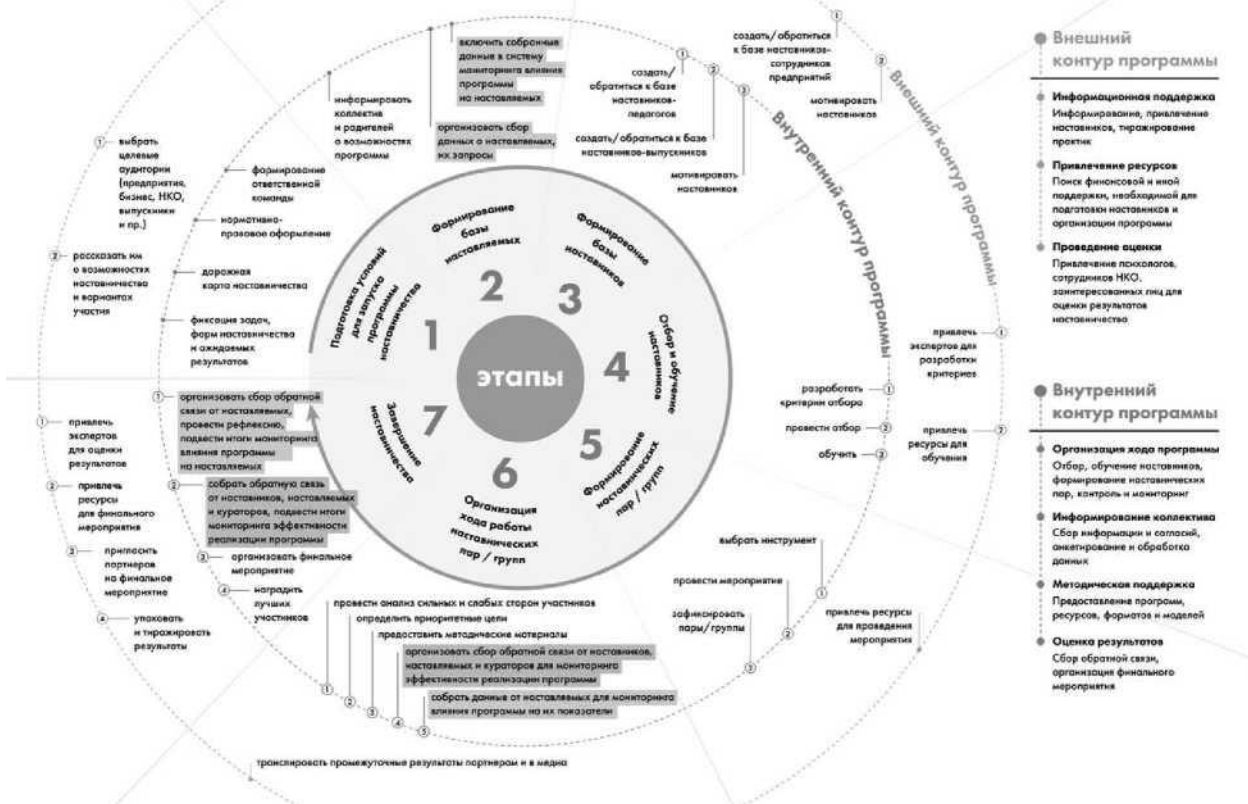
Внешний контур программы

Информационная поддержка
Информирование, привлечение наставников, тиражирование практик

Привлечение ресурсов
Поиск финансовой и иной поддержки, необходимой для подготовки наставников и организации программы

Проведение оценки
Привлечение психологов, сотрудников НКО, заинтересованных лиц для оценки результатов наставничества

Внутренний контур программы

Организация хода программы
Отбор, обучение наставников, формирование наставнических пар, контроль и мониторинг

Информирование коллектива
Сбор информации и согласий, анкетирование и обработка данных

Методическая поддержка
Предоставление программ, ресурсов, форматов и моделей

Оценка результатов
Сбор обратной связи, организация финального мероприятия

Внешний контур программы

Внутренний контур программы

этапы

1 Подготовка условий для запуска программы наставничества

2 Формирование базы наставляемых

3 Формирование базы наставников

4 Отбор и обучение наставников

5 Формирование наставнических пар / групп

6 Организация хода работы наставнических пар / групп

7 Завершение наставничества

① выбрать целевые аудитории (предприятия, бизнес, НКО, выпускники и пр.)

② рассказать им о возможностях наставничества и вариантах участия

формирование ответственной команды

нормативно-правовое оформление

дорожная карта наставничества

фиксация задач, форм наставничества и ожидаемых результатов

информировать коллектив и родителей о возможностях программы

включить собранные данные в систему мониторинга влияния программы на наставляемых

организовать сбор данных о наставляемых, их запросы

① создать/обратиться к базе наставников-педагогов

② создать/обратиться к базе наставников-выпускников

③ мотивировать наставников

① создать/обратиться к базе наставников-сотрудников предприятий

② мотивировать наставников

привлечь экспертов для разработки критериев ①

разработать критерии отбора ①

провести отбор ②

обучить ③

привлечь ресурсы для обучения ②

① организовать сбор обратной связи от наставляемых, провести рефлексию, подвести итоги мониторинга влияния программы на наставляемых

② собрать обратную связь от наставников, наставляемых и кураторов, подвести итоги мониторинга эффективности реализации программы

③ организовать финальное мероприятие

④ наградить лучших участников

① привлечь экспертов для оценки результатов

② привлечь ресурсы для финального мероприятия

③ пригласить партнеров на финальное мероприятие

④ упаковать и тиражировать результаты

выбрать инструмент ①

провести мероприятие ②

зафиксировать пары/группы ③

привлечь ресурсы для проведения мероприятия

① провести анализ сильных и слабых сторон участников

② определить приоритетные цели

③ предоставить методические материалы

④ организовать сбор обратной связи от наставников, наставляемых и кураторов для мониторинга эффективности реализации программы

⑤ собрать данные от наставляемых для мониторинга влияния программы на их показатели

транслировать промежуточные результаты партнерам и в медиа